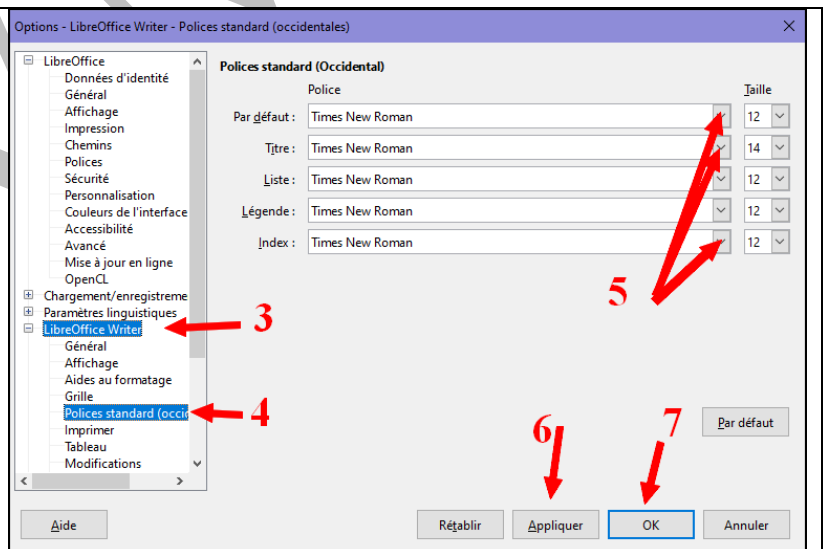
Options - LibreOffice Writer - Polices standard (occidentales)

LibreOffice
Données d'identité
Général
Affichage
Impression
Chemins
Polices
Sécurité
Personnalisation
Couleurs de l'interface
Accessibilité
Avancé
Mise à jour en ligne
OpenCL
Chargement/enregistreme
Paramètres linguistiques
LibreOffice Writer
Général
Affichage
Aides au formatage
Grille
Polices standard (occid
Imprimer
Tableau
Modifications

Polices standard (Occidental)

| | Police | Taille |
|---|---|---|
| Par défaut : | Times New Roman | 12 |
| Titre : | Times New Roman | 14 |
| Liste : | Times New Roman | 12 |
| Légende : | Times New Roman | 12 |
| Index : | Times New Roman | 12 |

3
4
5
6
7

Par défaut

Aide
Rétablir
Appliquer
OK
Annuler